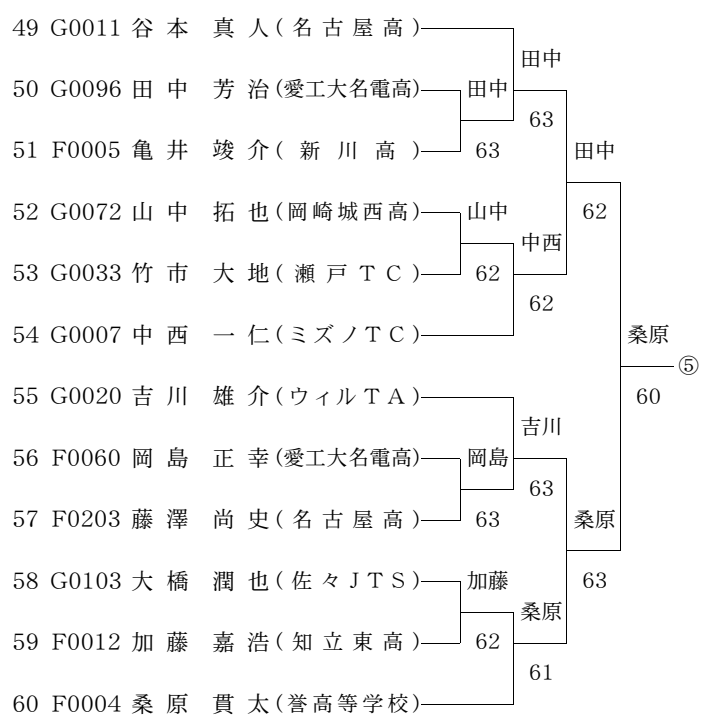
49 G0011 谷 本 真 人(名古屋高)
50 G0096 田 中 芳 治(愛工大名電高)
51 F0005 亀 井 竣 介(新川高)
52 G0072 山 中 拓 也(岡崎城西高)
53 G0033 竹 市 大 地(瀬戸TC)
54 G0007 中 西 一 仁(ミズノTC)
55 G0020 吉 川 雄 介(ウィルTA)
56 F0060 岡 島 正 幸(愛工大名電高)
57 F0203 藤 澤 尚 史(名古屋高)
58 G0103 大 橋 潤 也(佐々JTS)
59 F0012 加 藤 嘉 浩(知立東高)
60 F0004 桑 原 貫 太(誉高等学校)

田中
63
山中
62
岡島
63
加藤
62

田中
63
中西
62
吉川
63
桑原
61

田中
62
桑原
63

桑原
60
⑤